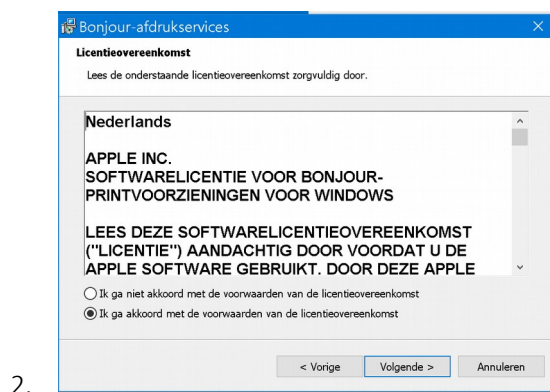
Bonjour-afdrukservices

Licentieovereenkomst

Lees de onderstaande licentieovereenkomst zorgvuldig door.

Nederlands

APPLE INC.
SOFTWARELICENTIE VOOR BONJOUR-PRINTVOORZIENINGEN VOOR WINDOWS

LEES DEZE SOFTWARELICENTIEOVEREENKOMST ("LICENTIE") AANDACHTIG DOOR VOORDAT U DE APPLE SOFTWARE GEBRUIKT. DOOR DEZE APPLE

Ik ga niet akkoord met de voorwaarden van de licentieovereenkomst

Ik ga akkoord met de voorwaarden van de licentieovereenkomst

< Vorige Volgende > Annuleren

2.